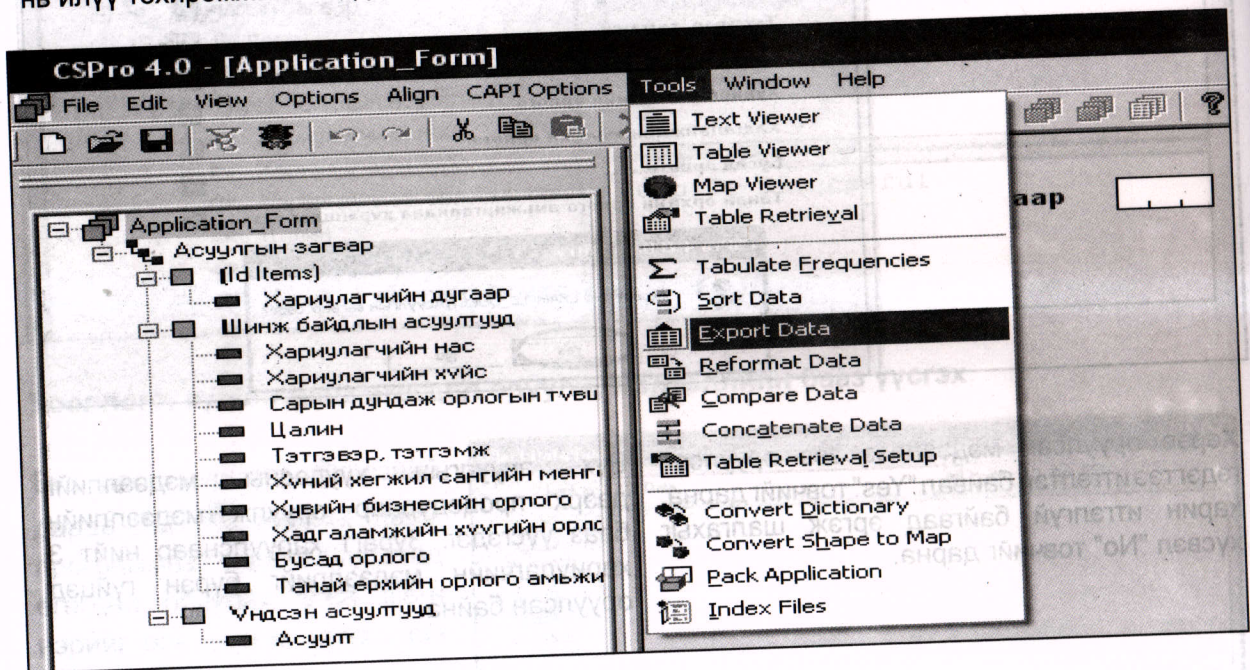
нь илүү тохиромж

CSPro 4.0 - [Application_Form]

File Edit View Options Align CAPI Options Tools Window Help

Text Viewer
Table Viewer
Map Viewer
Table Retrieval
Tabulate Frequencies
Sort Data
Export Data
Reformat Data
Compare Data
Concatenate Data
Table Retrieval Setup
Convert Dictionary
Convert Shape to Map
Pack Application
Index Files

Application_Form
Асуулгын загвар
(Id Items)
Хариулагчийн дугаар
Шинж байдлын асуултууд
Хариулагчийн нас
Хариулагчийн хүйс
Сарын дундаж орлогын түвш
Цалин
Тэтгэвэр, тэтгэмж
Хүний хөгжил сангийн мөнгө
Хувийн бизнесийн орлого
Хадгаламжийн хүүгийн орло
Бусад орлого
Танай өрхийн орлого амьжи
Үндсэн асуултууд
Асуулт

аар

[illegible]